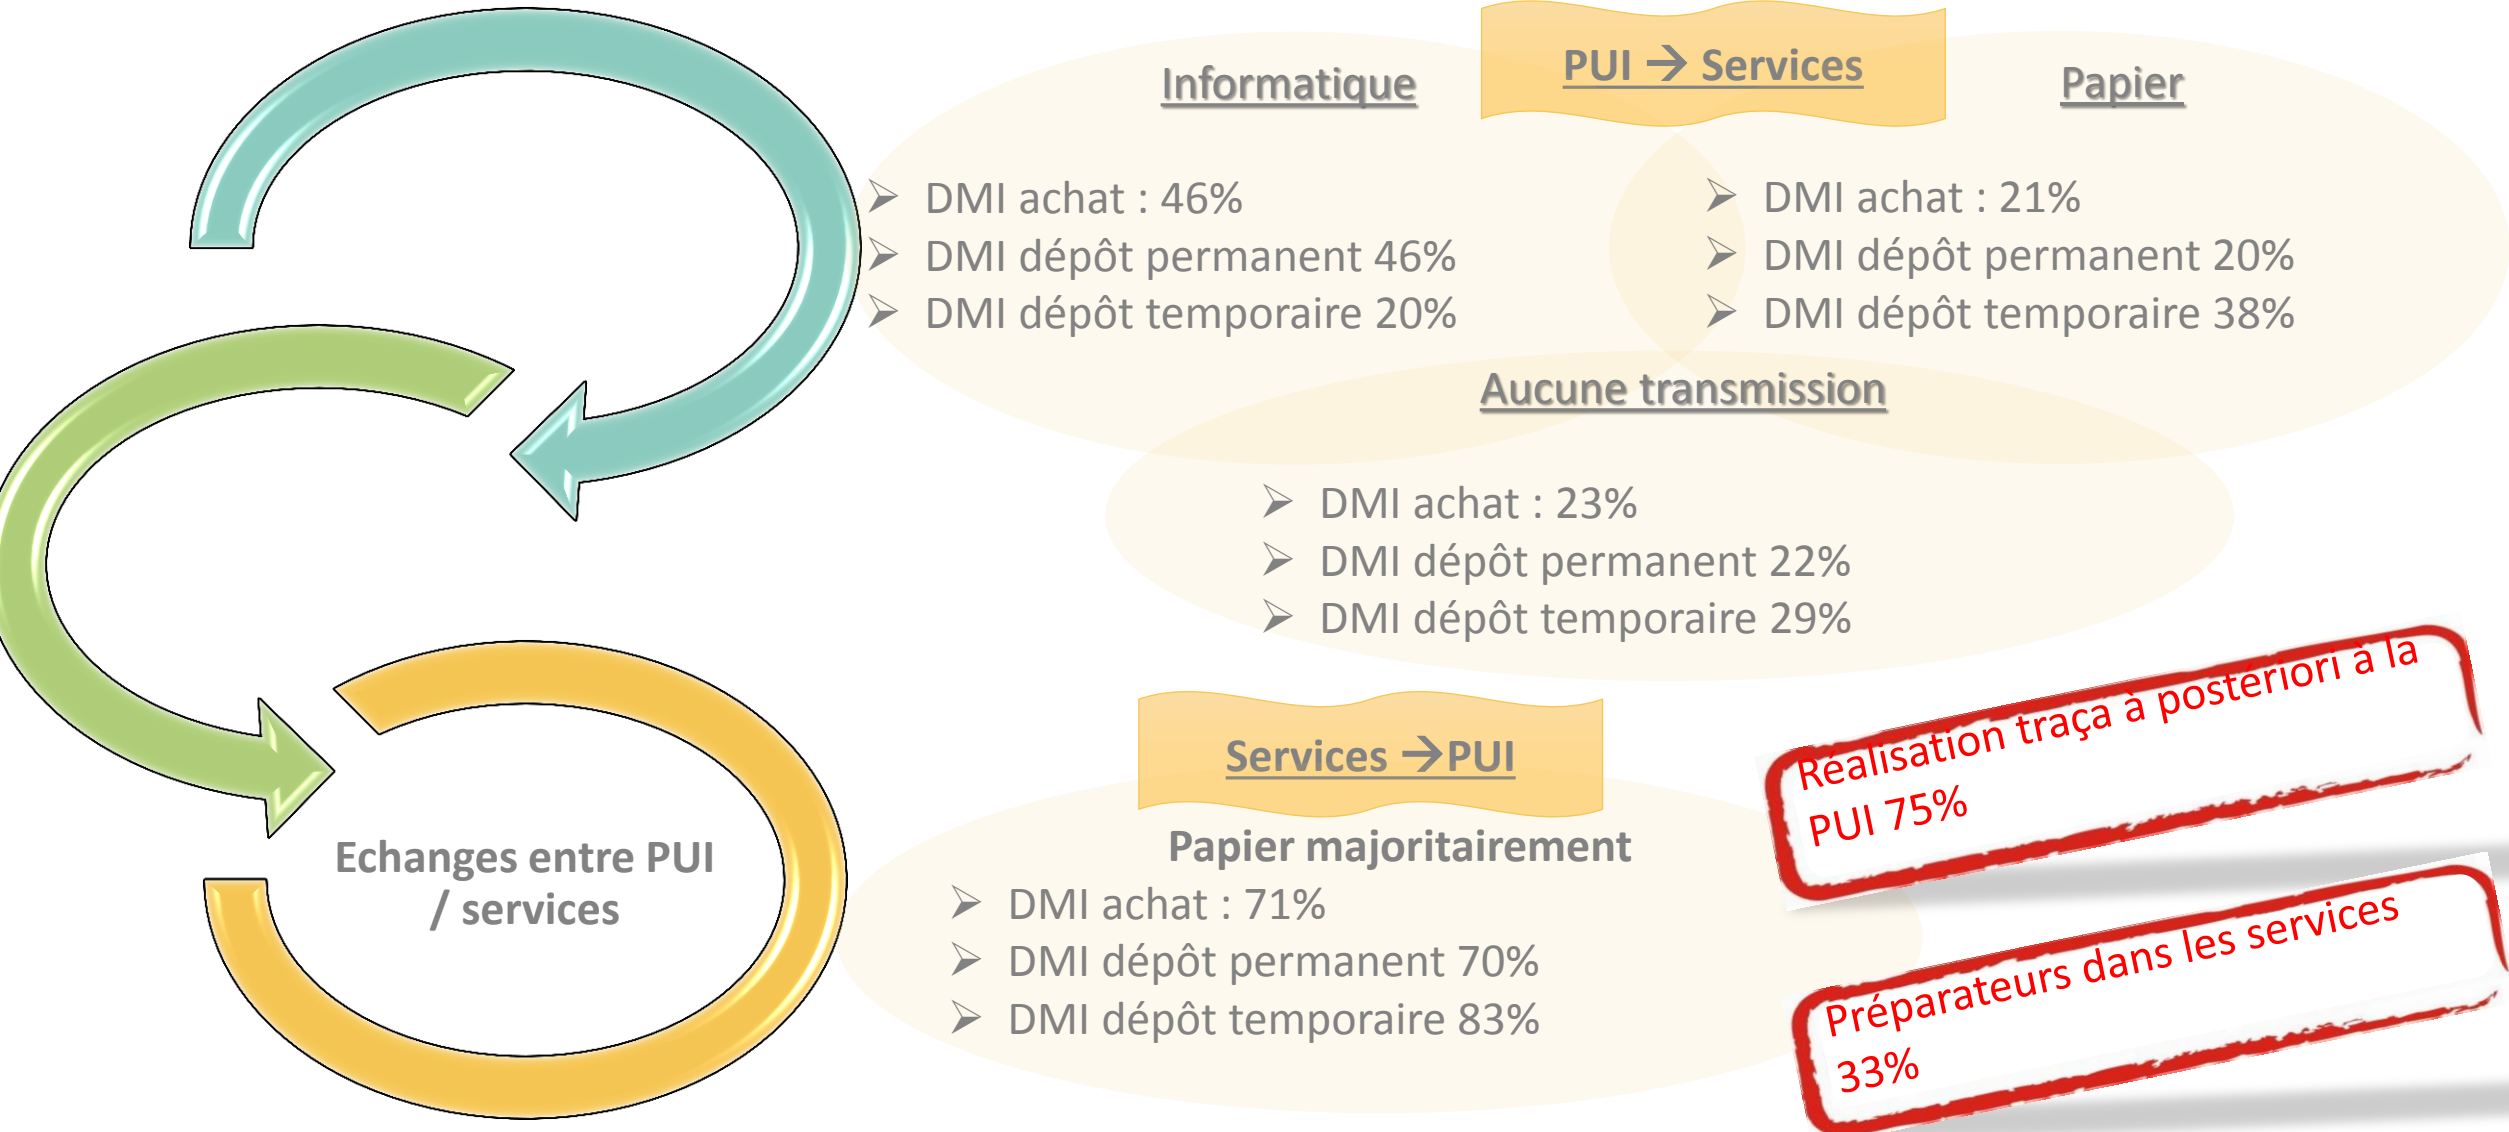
PUI → Services

Informatique

DMI achat : 46%
DMI dépôt permanent 46%
DMI dépôt temporaire 20%

Papier

DMI achat : 21%
DMI dépôt permanent 20%
DMI dépôt temporaire 38%

Aucune transmission

DMI achat : 23%
DMI dépôt permanent 22%
DMI dépôt temporaire 29%

Services → PUI

Papier majoritairement

DMI achat : 71%
DMI dépôt permanent 70%
DMI dépôt temporaire 83%

Realisation traça à postériori à la PUI 75%

Préparateurs dans les services 33%

Echanges entre PUI / services